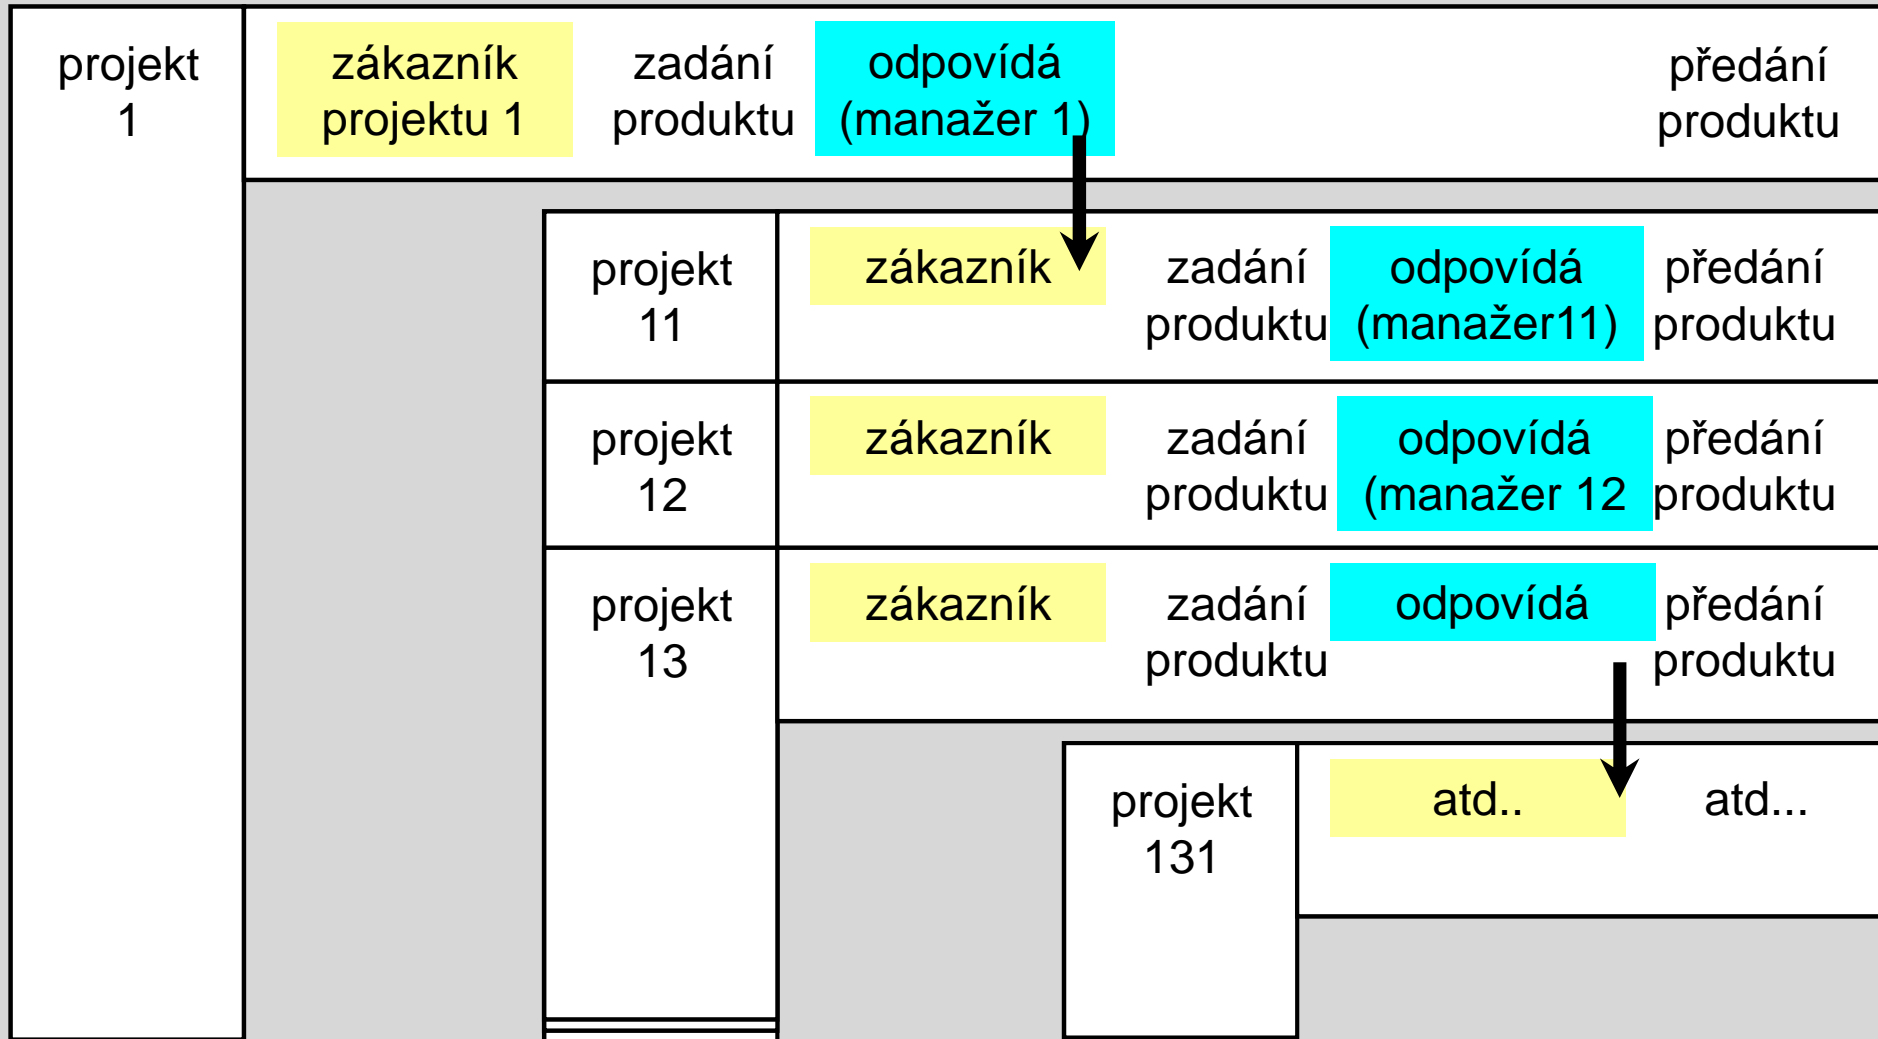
projekt 1

zákazník projektu 1

zadání produktu

odpovídá (manažer 1)

předání produktu

projekt 11

zákazník

zadání produktu

odpovídá (manažer11)

předání produktu

projekt 12

zákazník

zadání produktu

odpovídá (manažer 12

předání produktu

projekt 13

zákazník

zadání produktu

odpovídá

předání produktu

projekt 131

atd..

atd...